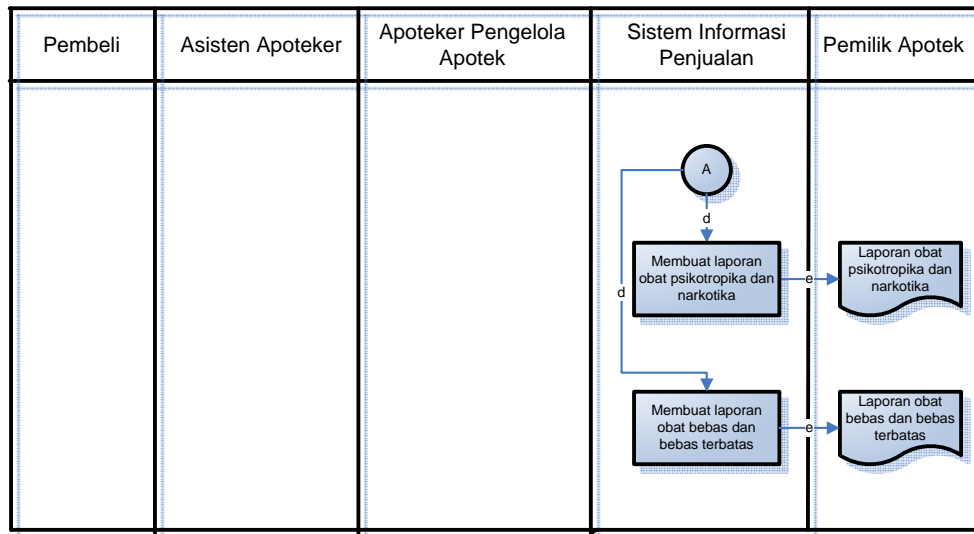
| Pembeli | Asisten Apoteker | Apoteker Pengelola Apotek | Sistem Informasi Penjualan | Pemilik Apotek |
|---|---|---|---|---|

A

d

d

Membuat laporan obat psikotropika dan narkotika

e

Laporan obat psikotropika dan narkotika

Membuat laporan obat bebas dan bebas terbatas

e

Laporan obat bebas dan bebas terbatas